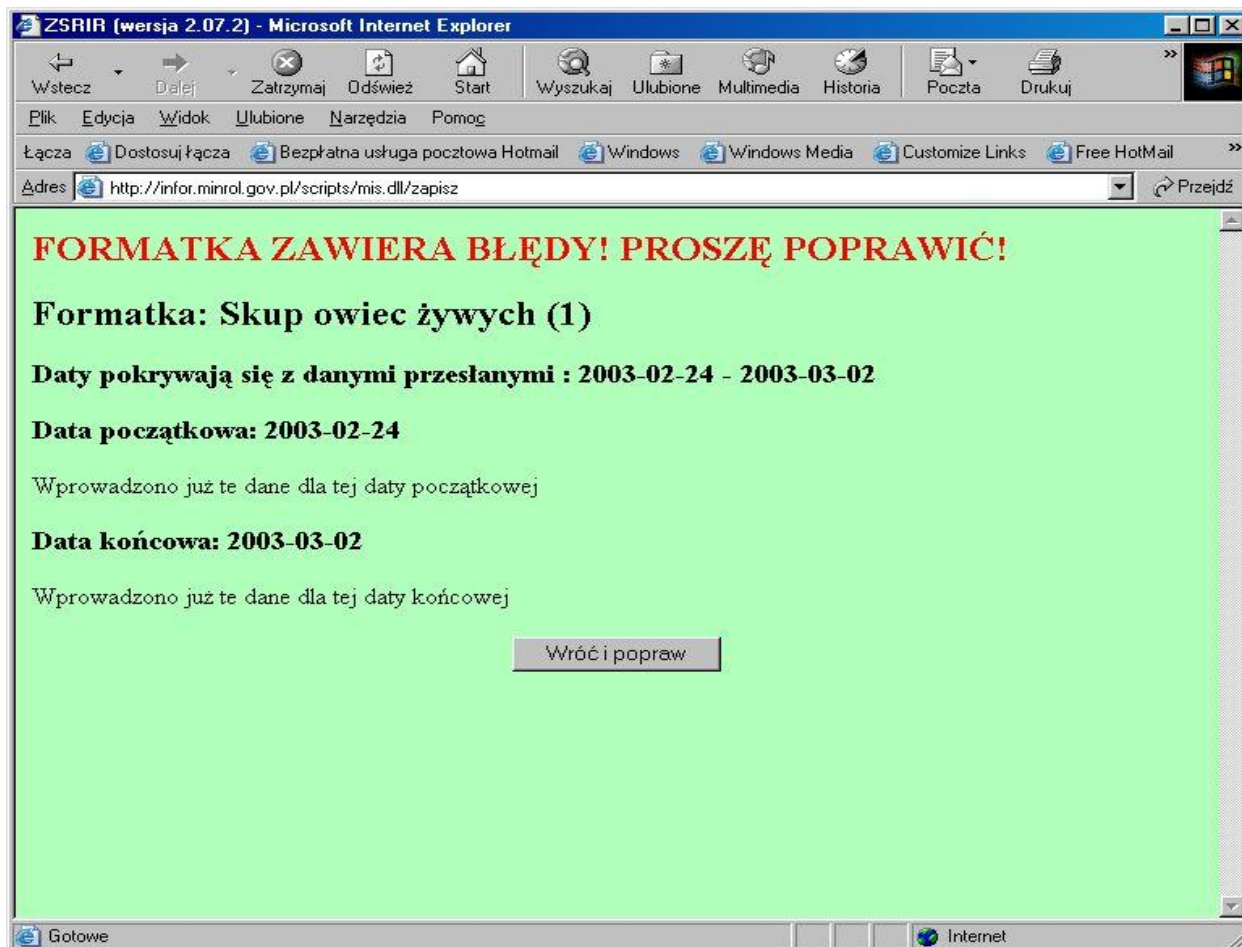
ZSRIR (wersja 2.07.2) - Microsoft Internet Explorer

Wstecz Dalej Zatrzymaj Odśwież Start Wyszukaj Ulubione Multimedia Historia Poczta Drukuj

Plik Edycja Widok Ulubione Narzędzia Pomoc

Łącza Dostosuj łącza Bezpłatna usługa pocztowa Hotmail Windows Windows Media Customize Links Free HotMail

Adres http://infor.minrol.gov.pl/scripts/mis.dll/zapisz Przejdź

FORMATKA ZAWIERA BŁĘDY! PROSZĘ POPRAWIĆ!

Formatka: Skup owiec żywych (1)

Daty pokrywają się z danymi przesłanymi : 2003-02-24 - 2003-03-02

Data początkowa: 2003-02-24

Wprowadzono już te dane dla tej daty początkowej

Data końcowa: 2003-03-02

Wprowadzono już te dane dla tej daty końcowej

Wróć i popraw

Gotowe

Internet